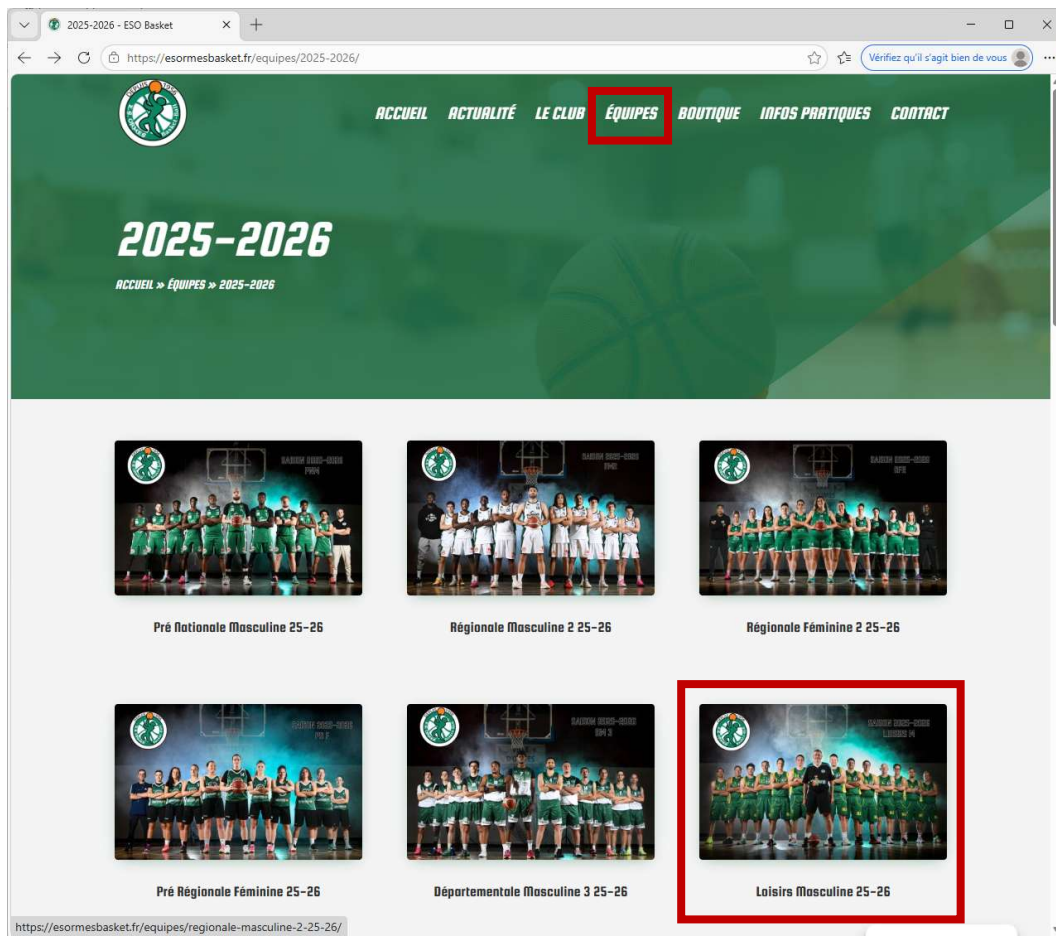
2025-2026 - ESO Basket
https://esormesbasket.fr/equipes/2025-2026/
Vérifiez qu'il s'agit bien de vous

ACCUEIL ACTUALITÉ LE CLUB ÉQUIPES BOUTIQUE INFOS PRATIQUES CONTACT

2025-2026

ACCUEIL » ÉQUIPES » 2025-2026

SAISON 2025-2026 PNM
Pré Nationale Masculine 25-26

SAISON 2025-2026 RM2
Régionale Masculine 2 25-26

SAISON 2025-2026 RF2
Régionale Féminine 2 25-26

SAISON 2025-2026 PRF
Pré Régionale Féminine 25-26

SAISON 2025-2026 DM 3
Départementale Masculine 3 25-26

SAISON 2025-2026 LOISIRS M
Loisirs Masculine 25-26

https://esormesbasket.fr/equipes/regionale-masculine-2-25-26/